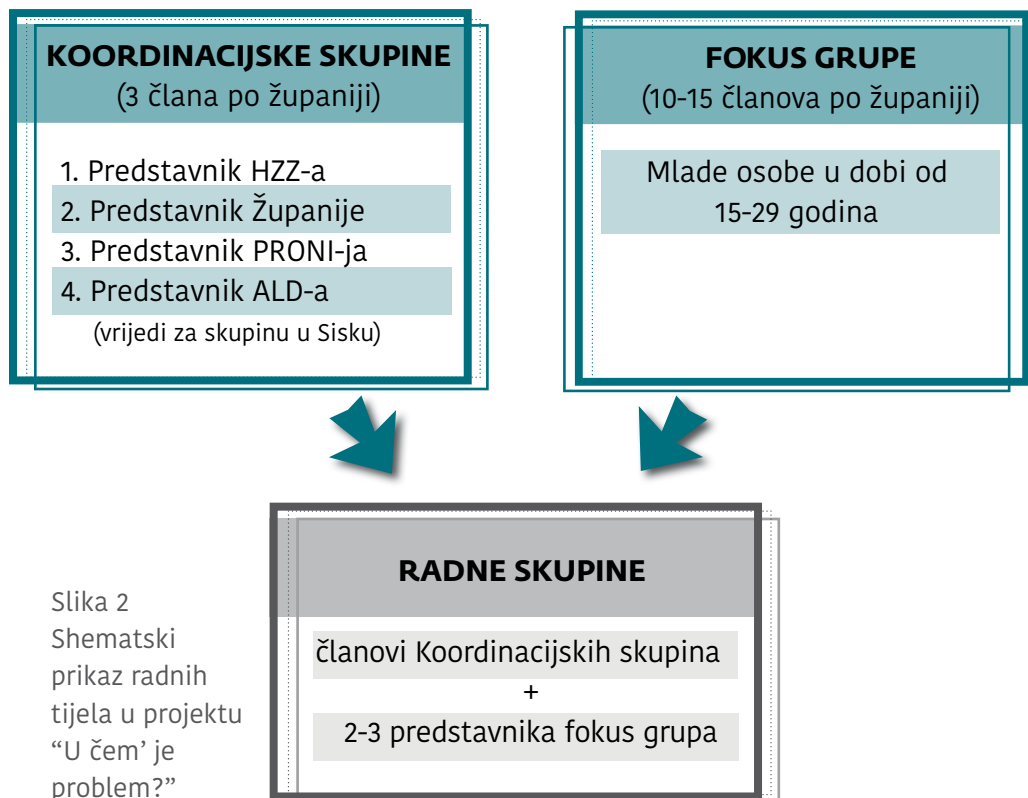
KOORDINACIJSKE SKUPINE
(3 člana po županiji)

1. Predstavnik HZZ-a
2. Predstavnik Županije
3. Predstavnik PRONI-ja
4. Predstavnik ALD-a
(vrijedi za skupinu u Sisku)

FOKUS GRUPE
(10-15 članova po županiji)

Mlade osobe u dobi od 15-29 godina

RADNE SKUPINE

članovi Koordinacijskih skupina
+
2-3 predstavnika fokus grupa

Slika 2
Shematski prikaz radnih tijela u projektu "U čem' je problem?"